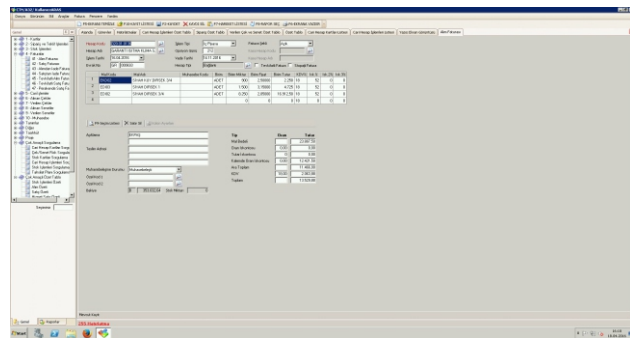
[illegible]

Alım Faturası

Fatura Kodu
Hesap Adı
İşlem Tarihi
Evrak No

İşlem Tipi
Öpmeno Vade
Vade Tarihi
Hesap Tipi

Malkodu | Malı | Mutasebe Kodu | Birim | Birim Miktarı | Birim Fiyat | Birim Tutarı | KDV % | İsk. % | İsk. % | İsk. %
1 | 03045 | DİHAM EK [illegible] | | ADET | 900 | 2,5000 | 2.250 | 18 | 50 | 0 | 0
2 | 03400 | DİHAM DİRSEK 1 | | ADET | 1.500 | 2,1500 | 4.725 | 18 | 50 | 0 | 0
3 | 03402 | DİHAM DİRSEK 3/4 | | ADET | 6.250 | 2,1500 | 14.812,50 | 18 | 50 | 0 | 0

Açıklama
Teslim Adresi
Muhasebeleşme Durumu
Özel Kod 1
Özel Kod 2
Bakiye

Tip | Oran | Tutar
Mal Bedeli | | 21.687,50
Satır İskontosu | | 
Fatura İskontosu | | 
Satırdaki Birim İskontosu | | 
Ara Toplam | | 
KDV | | 
Toplam | | 

Hazır

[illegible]